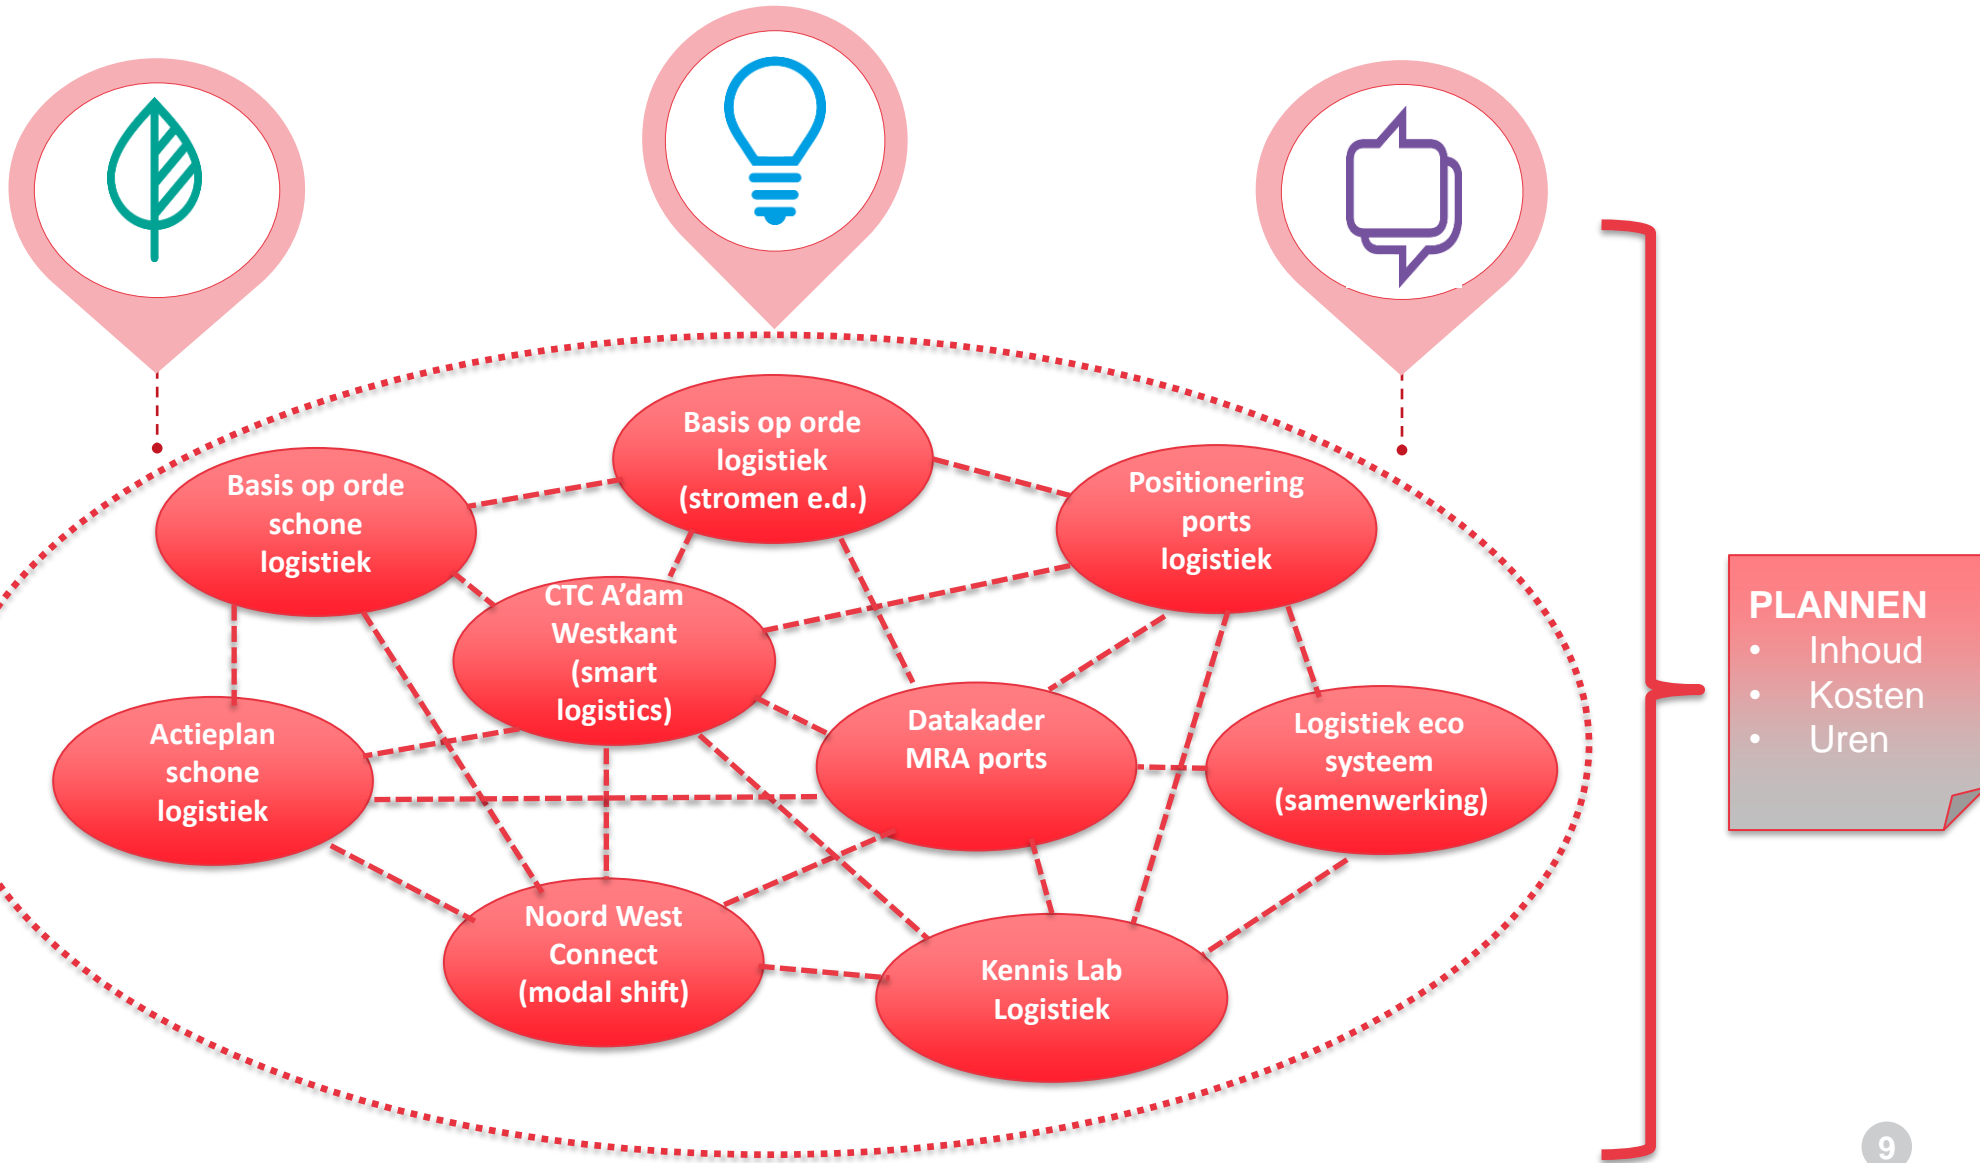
Basis op orde logistiek (stromen e.d.)

Basis op orde schone logistiek

Positionering ports logistiek

CTC A'dam Westkant (smart logistics)

Actieplan schone logistiek

Datakader MRA ports

Logistiek eco systeem (samenwerking)

Noord West Connect (modal shift)

Kennis Lab Logistiek

PLANNEN
• Inhoud
• Kosten
• Uren

9